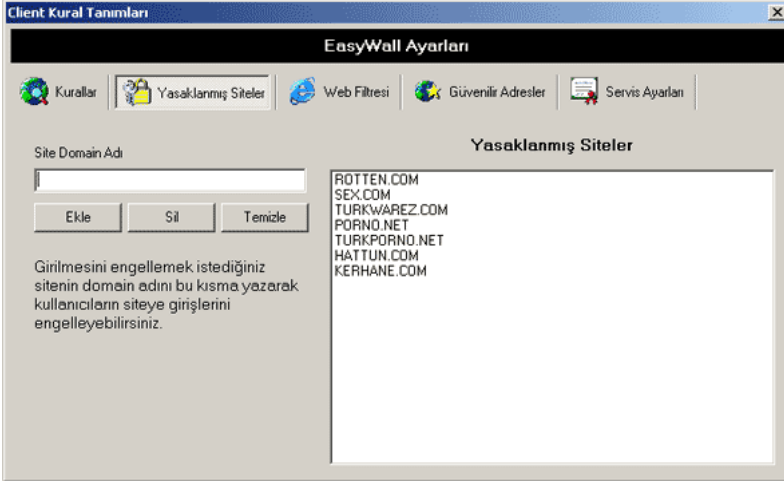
Client Kural Tanımları

×

EasyWall Ayarları

Kurallar | Yasaklanmış Siteler | Web Filtresi | Güvenilir Adresler | Servis Ayarları

Site Domain Adı

Ekle | Sil | Temizle

Girilmesini engellemek istediğiniz sitenin domain adını bu kısma yazarak kullanıcıların siteye girişlerini engelleyebilirsiniz.

Yasaklanmış Siteler

ROTTEN.COM
SEX.COM
TURKWAREZ.COM
PORNO.NET
TURKPORNO.NET
HATTUN.COM
KERHANE.COM